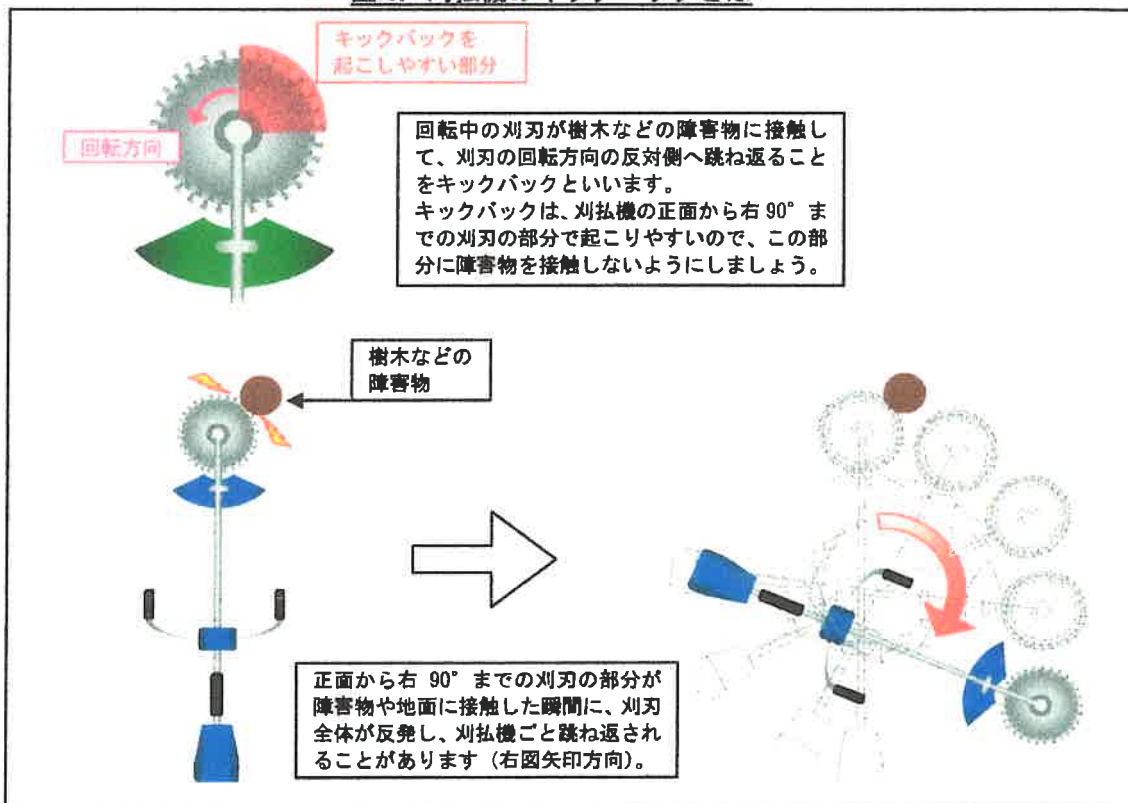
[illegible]

キックバックを起こしやすい部分

回転方向

回転中の刈刃が樹木などの障害物に接触して、刈刃の回転方向の反対側へ跳ね返ることをキックバックといいます。
キックバックは、刈払機の正面から右 90° までの刈刃の部分で起こりやすいので、この部分に障害物を接触しないようにしましょう。

樹木などの障害物

正面から右 90° までの刈刃の部分が障害物や地面に接触した瞬間に、刈刃全体が反発し、刈払機ごと跳ね返されることがあります（右図矢印方向）。